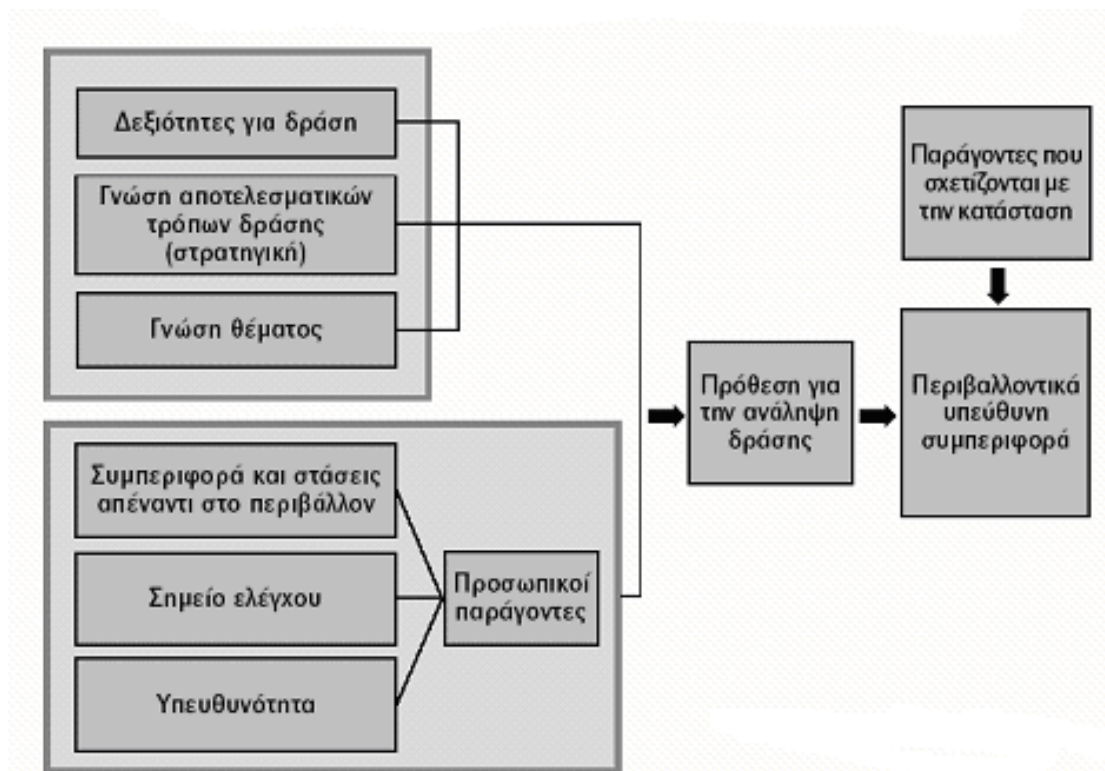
Δεξιότητες για δράση

Γνώση αποτελεσματικών τρόπων δράσης (στρατηγική)

Γνώση θέματος

Συμπεριφορά και στάσεις απέναντι στο περιβάλλον

Σημείο ελέγχου

Υπευθυνότητα

Προσωπικοί παράγοντες

Πρόθεση για την ανάληψη δράσης

Παράγοντες που σχετίζονται με την κατάσταση

Περιβαλλοντικά υπεύθυνη συμπεριφορά